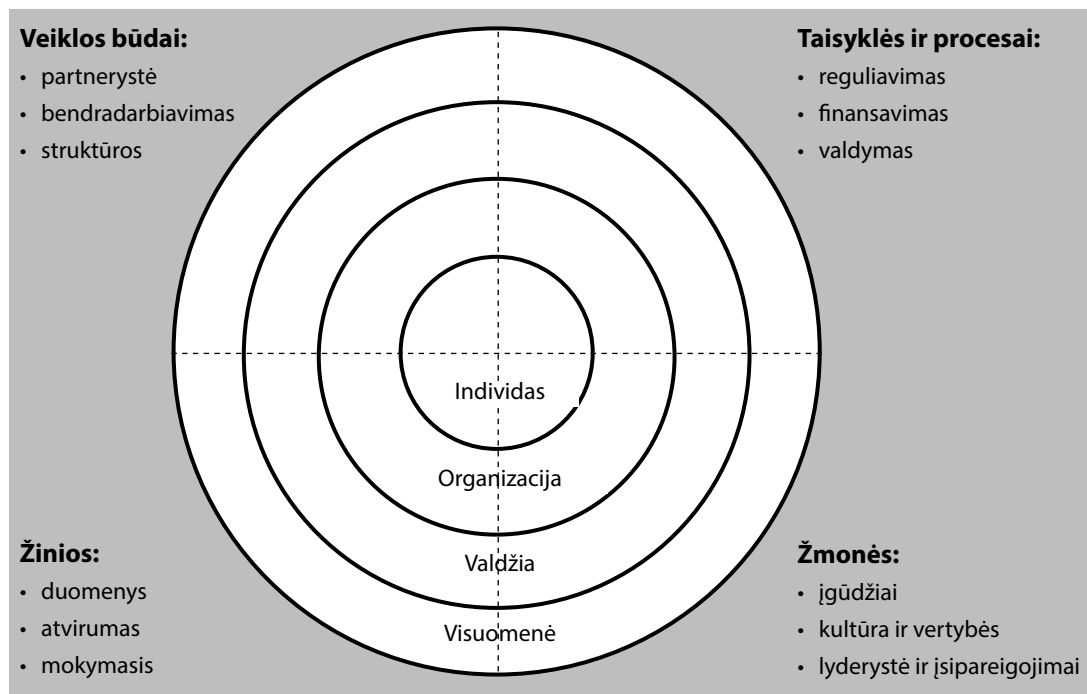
**Veiklos būdai:**
- partnerystė
- bendradarbiavimas
- struktūros

**Taisyklės ir procesai:**
- reguliavimas
- finansavimas
- valdymas

Individas

Organizacija

Valdžia

Visuomenė

**Žinios:**
- duomenys
- atvirumas
- mokymasis

**Žmonės:**
- įgūdžiai
- kultūra ir vertybės
- lyderystė ir įsipareigojimai